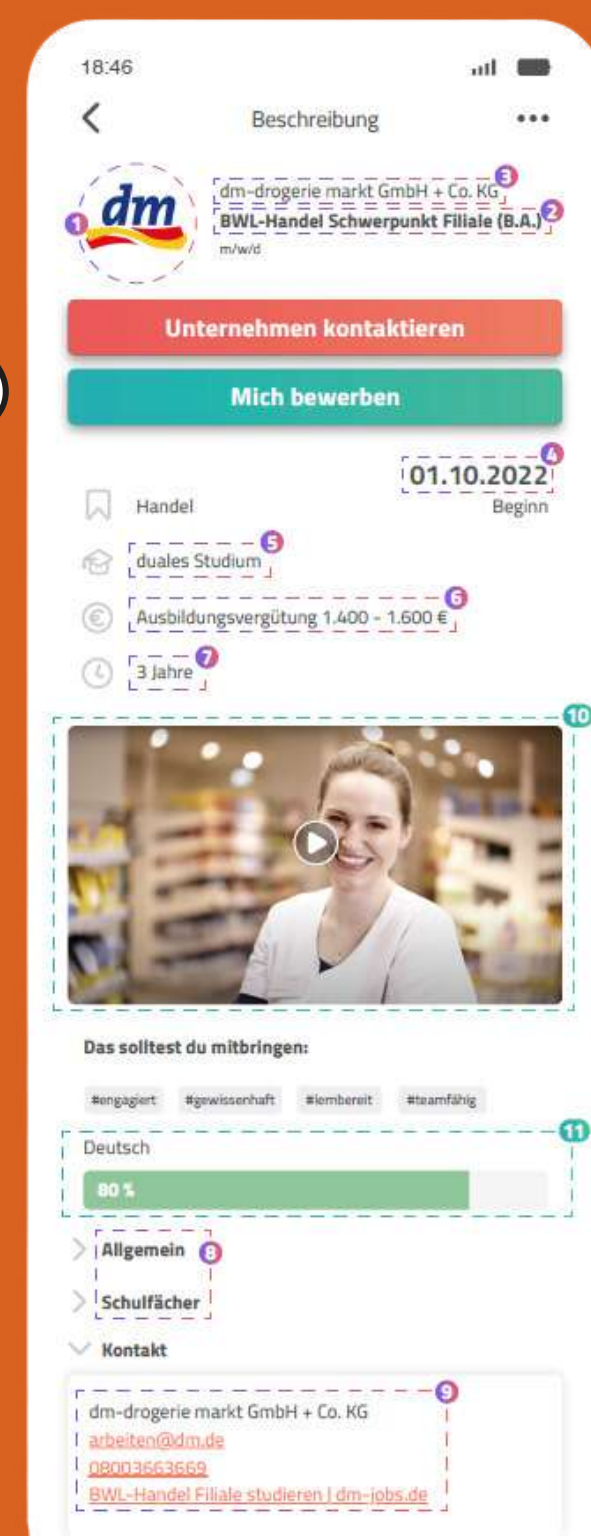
18:46

Beschreibung

1 dm

3 dm-drogerie markt GmbH + Co. KG
2 BWL-Handel Schwerpunkt Filiale (B.A.)
m/w/d

Unternehmen kontaktieren

Mich bewerben

4 01.10.2022
Beginn

Handel

5 duales Studium

6 Ausbildungsvergütung 1.400 - 1.600 €

7 3 Jahre

10

Das solltest du mitbringen:

#engagiert #gewissenhaft #lernbereit #teamfähig

11
Deutsch
80 %

Allgemein 8

Schulfächer

Kontakt

9
dm-drogerie markt GmbH + Co. KG
arbeiten@dm.de
08003663669
BWL-Handel Filiale studieren | dm-jobs.de